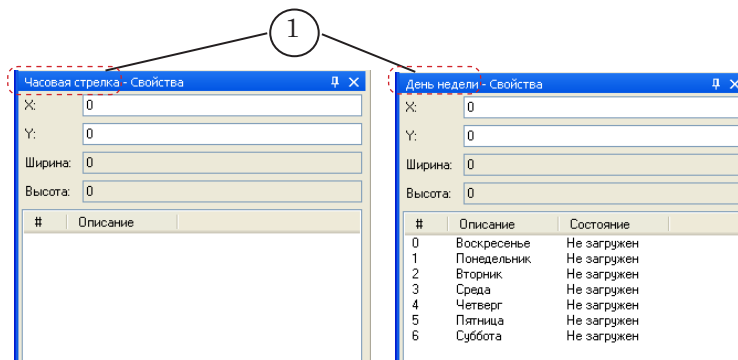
1

Часовая стрелка - Свойства

X: 0

Y: 0

Ширина: 0

Высота: 0

| # | Описание |
|---|---|

День недели - Свойства

X: 0

Y: 0

Ширина: 0

Высота: 0

| # | Описание | Состояние |
|---|---|---|
| 0 | Воскресенье | Не загружен |
| 1 | Понедельник | Не загружен |
| 2 | Вторник | Не загружен |
| 3 | Среда | Не загружен |
| 4 | Четверг | Не загружен |
| 5 | Пятница | Не загружен |
| 6 | Суббота | Не загружен |